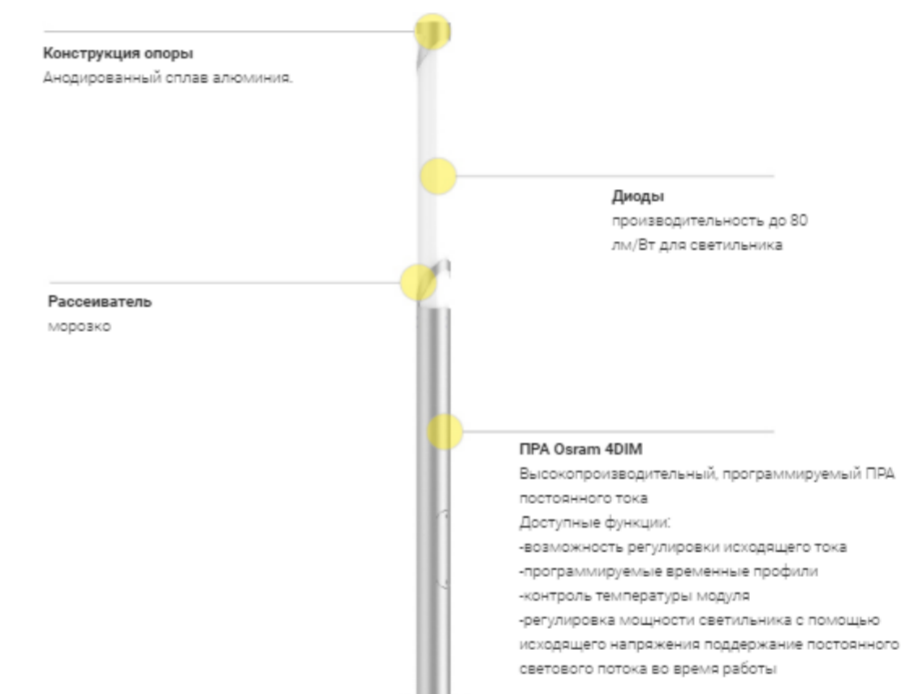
Конструкция опоры
Анодированный сплав алюминия.

Диоды
производительность до 80 лм/Вт для светильника

Рассеиватель
морозко

ПРА Osram 4DIM
Высокопроизводительный, программируемый ПРА постоянного тока
Доступные функции:
-возможность регулировки исходящего тока
-программируемые временные профили
-контроль температуры модуля
-регулировка мощности светильника с помощью исходящего напряжения поддержание постоянного светового потока во время работы